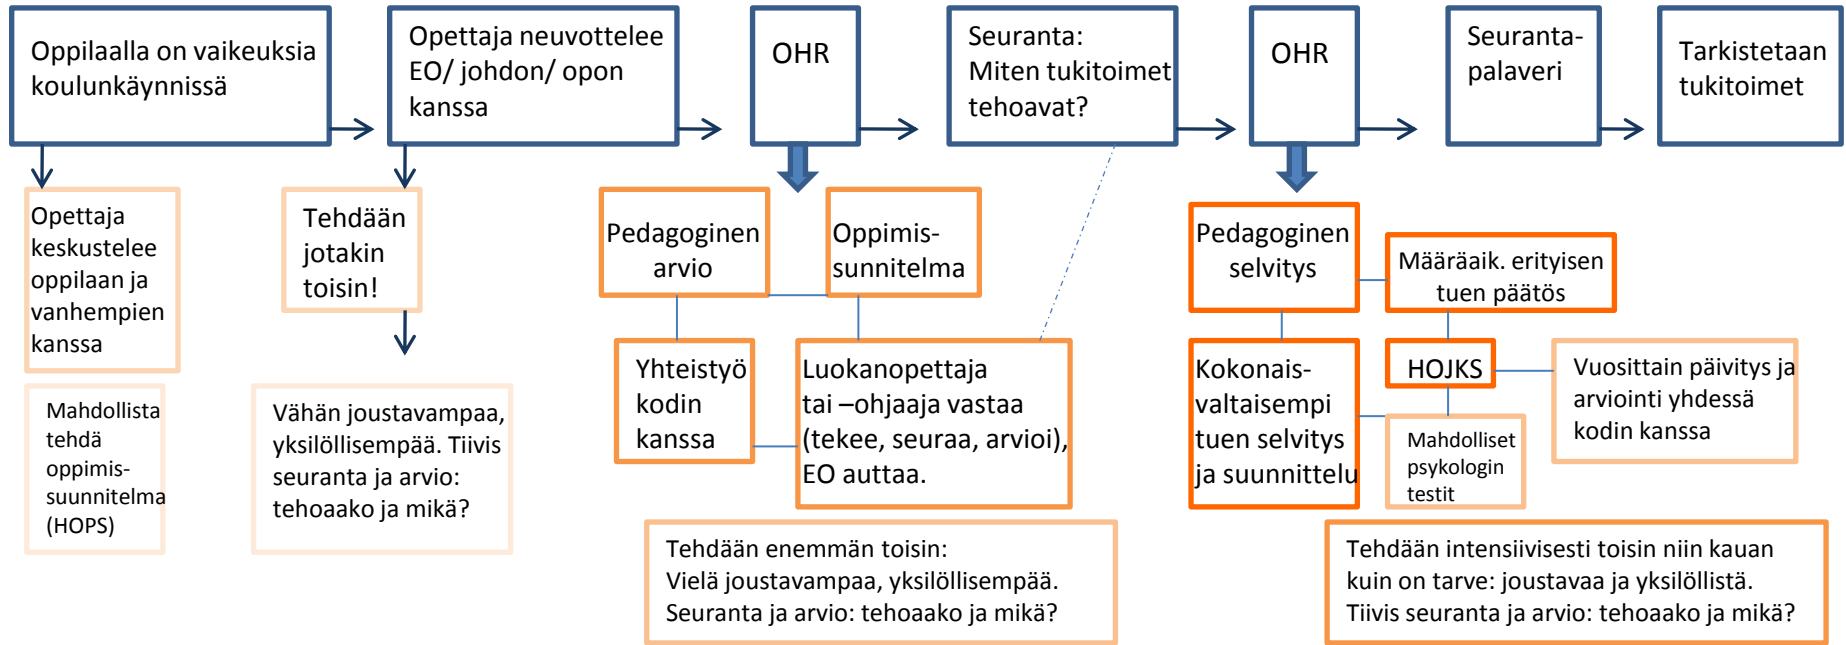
Oppilaalla on vaikeuksia koulunkäynnissä

Opettaja neuvottelee EO/ johdon/ opon kanssa

OHR

Seuranta: Miten tukitoimet tehoavat?

OHR

Seurantapalaveri

Tarkistetaan tukitoimet

Opettaja keskustelee oppilaan ja vanhempien kanssa

Mahdollista tehdä oppimissuunnitelma (HOPS)

Tehdään jotakin toisin!

Vähän joustavampaa, yksilöllisempää. Tiivis seuranta ja arvio: tehoaako ja mikä?

Pedagoginen arvio

Oppimissunnitelma

Yhteistyö kodin kanssa

Luokanopettaja tai –ohjaaja vastaa (tekee, seuraa, arvioi), EO auttaa.

Tehdään enemmän toisin:
Vielä joustavampaa, yksilöllisempää.
Seuranta ja arvio: tehoaako ja mikä?

Pedagoginen selvitys

Määräaik. erityisen tuen päätös

Kokonaisvaltaisempi tuen selvitys ja suunnittelu

HOJKS

Mahdolliset psykologin testit

Vuosittain päivitys ja arviointi yhdessä kodin kanssa

Tehdään intensiivisesti toisin niin kauan kuin on tarve: joustavaa ja yksilöllistä.
Tiivis seuranta ja arvio: tehoaako ja mikä?